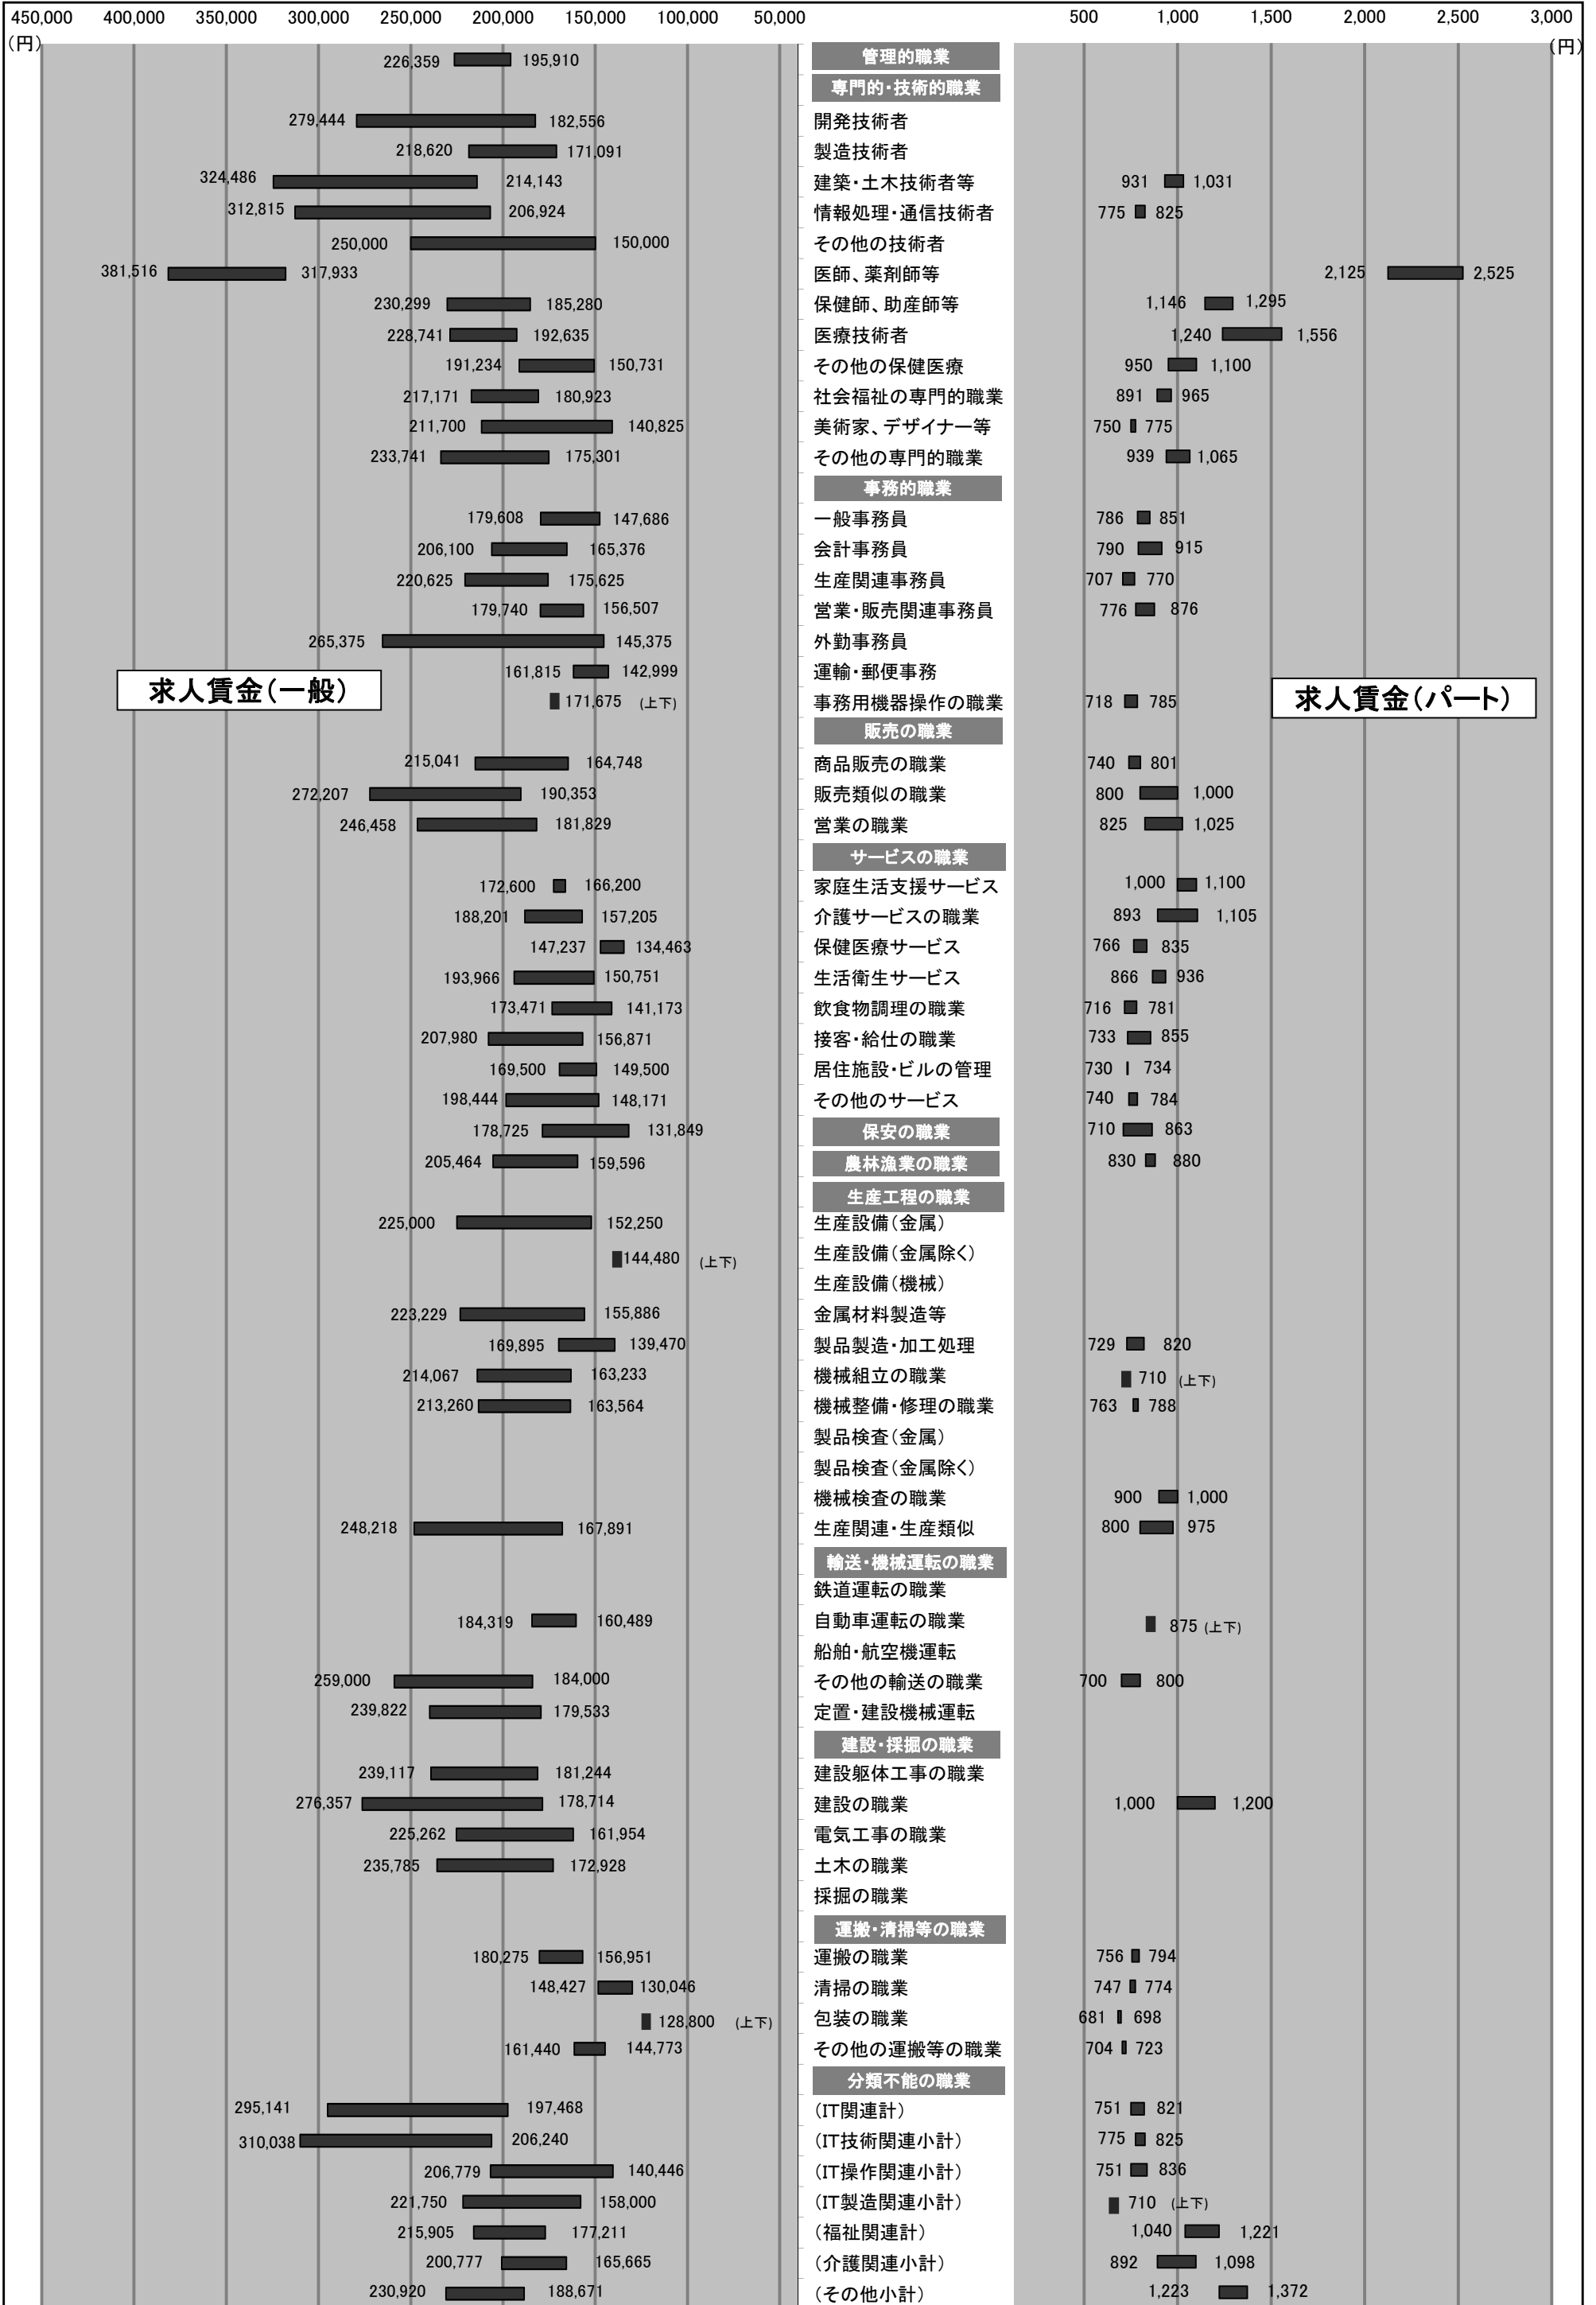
450,000 400,000 350,000 300,000 250,000 200,000 150,000 100,000 50,000
(円)

500 1,000 1,500 2,000 2,500 3,000
(円)

求人賃金(一般)

求人賃金(パート)

| 一般(上限) | 一般(下限) | 職業 | パート(下限) | パート(上限) |
|---|---|---|---|---|
| | | 管理的職業 | | |
| 226,359 | 195,910 | | | |
| | | 専門的・技術的職業 | | |
| 279,444 | 182,556 | 開発技術者 | | |
| 218,620 | 171,091 | 製造技術者 | | |
| 324,486 | 214,143 | 建築・土木技術者等 | 931 | 1,031 |
| 312,815 | 206,924 | 情報処理・通信技術者 | 775 | 825 |
| 250,000 | 150,000 | その他の技術者 | | |
| 381,516 | 317,933 | 医師、薬剤師等 | 2,125 | 2,525 |
| 230,299 | 185,280 | 保健師、助産師等 | 1,146 | 1,295 |
| 228,741 | 192,635 | 医療技術者 | 1,240 | 1,556 |
| 191,234 | 150,731 | その他の保健医療 | 950 | 1,100 |
| 217,171 | 180,923 | 社会福祉の専門的職業 | 891 | 965 |
| 211,700 | 140,825 | 美術家、デザイナー等 | 750 | 775 |
| 233,741 | 175,301 | その他の専門的職業 | 939 | 1,065 |
| | | 事務的職業 | | |
| 179,608 | 147,686 | 一般事務員 | 786 | 851 |
| 206,100 | 165,376 | 会計事務員 | 790 | 915 |
| 220,625 | 175,625 | 生産関連事務員 | 707 | 770 |
| 179,740 | 156,507 | 営業・販売関連事務員 | 776 | 876 |
| 265,375 | 145,375 | 外勤事務員 | | |
| 161,815 | 142,999 | 運輸・郵便事務 | | |
| 171,675 (上下) | | 事務用機器操作の職業 | 718 | 785 |
| | | 販売の職業 | | |
| 215,041 | 164,748 | 商品販売の職業 | 740 | 801 |
| 272,207 | 190,353 | 販売類似の職業 | 800 | 1,000 |
| 246,458 | 181,829 | 営業の職業 | 825 | 1,025 |
| | | サービスの職業 | | |
| 172,600 | 166,200 | 家庭生活支援サービス | 1,000 | 1,100 |
| 188,201 | 157,205 | 介護サービスの職業 | 893 | 1,105 |
| 147,237 | 134,463 | 保健医療サービス | 766 | 835 |
| 193,966 | 150,751 | 生活衛生サービス | 866 | 936 |
| 173,471 | 141,173 | 飲食物調理の職業 | 716 | 781 |
| 207,980 | 156,871 | 接客・給仕の職業 | 733 | 855 |
| 169,500 | 149,500 | 居住施設・ビルの管理 | 730 | 734 |
| 198,444 | 148,171 | その他のサービス | 740 | 784 |
| 178,725 | 131,849 | 保安の職業 | 710 | 863 |
| 205,464 | 159,596 | 農林漁業の職業 | 830 | 880 |
| | | 生産工程の職業 | | |
| 225,000 | 152,250 | 生産設備(金属) | | |
| 144,480 (上下) | | 生産設備(金属除く) | | |
| | | 生産設備(機械) | | |
| 223,229 | 155,886 | 金属材料製造等 | | |
| 169,895 | 139,470 | 製品製造・加工処理 | 729 | 820 |
| 214,067 | 163,233 | 機械組立の職業 | 710 (上下) | |
| 213,260 | 163,564 | 機械整備・修理の職業 | 763 | 788 |
| | | 製品検査(金属) | | |
| | | 製品検査(金属除く) | | |
| | | 機械検査の職業 | 900 | 1,000 |
| 248,218 | 167,891 | 生産関連・生産類似 | 800 | 975 |
| | | 輸送・機械運転の職業 | | |
| | | 鉄道運転の職業 | | |
| 184,319 | 160,489 | 自動車運転の職業 | 875 (上下) | |
| | | 船舶・航空機運転 | | |
| 259,000 | 184,000 | その他の輸送の職業 | 700 | 800 |
| 239,822 | 179,533 | 定置・建設機械運転 | | |
| | | 建設・採掘の職業 | | |
| 239,117 | 181,244 | 建設躯体工事の職業 | | |
| 276,357 | 178,714 | 建設の職業 | 1,000 | 1,200 |
| 225,262 | 161,954 | 電気工事の職業 | | |
| 235,785 | 172,928 | 土木の職業 | | |
| | | 採掘の職業 | | |
| | | 運搬・清掃等の職業 | | |
| 180,275 | 156,951 | 運搬の職業 | 756 | 794 |
| 148,427 | 130,046 | 清掃の職業 | 747 | 774 |
| 128,800 (上下) | | 包装の職業 | 681 | 698 |
| 161,440 | 144,773 | その他の運搬等の職業 | 704 | 723 |
| | | 分類不能の職業 | | |
| 295,141 | 197,468 | (IT関連計) | 751 | 821 |
| 310,038 | 206,240 | (IT技術関連小計) | 775 | 825 |
| 206,779 | 140,446 | (IT操作関連小計) | 751 | 836 |
| 221,750 | 158,000 | (IT製造関連小計) | 710 (上下) | |
| 215,905 | 177,211 | (福祉関連計) | 1,040 | 1,221 |
| 200,777 | 165,665 | (介護関連小計) | 892 | 1,098 |
| 230,920 | 188,671 | (その他小計) | 1,223 | 1,372 |